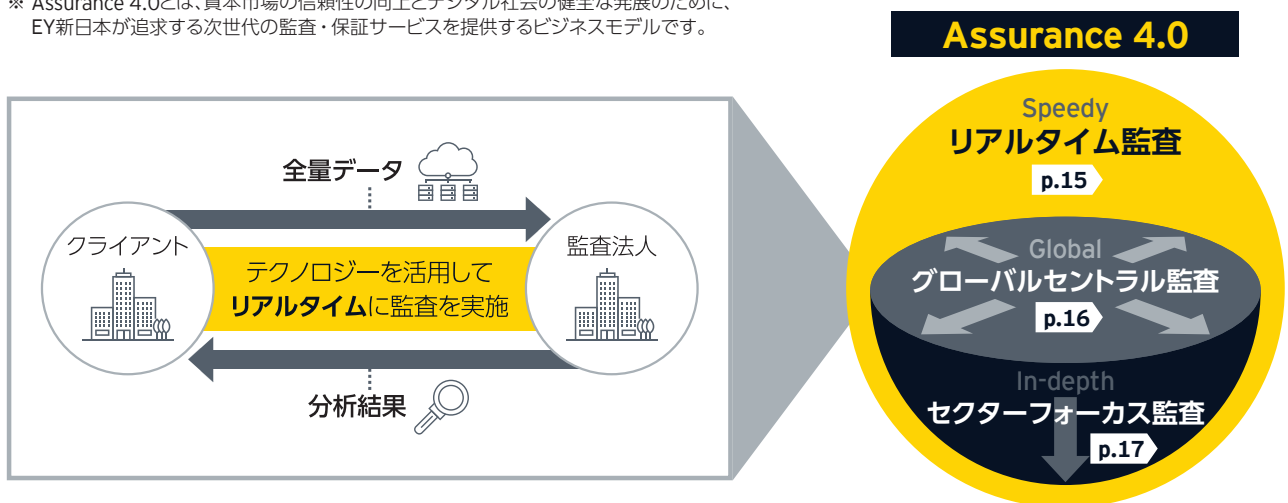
※ Assurance 4.0とは、資本市場の信頼性の向上とデジタル社会の健全な発展のために、EY新日本が追求する次世代の監査・保証サービスを提供するビジネスモデルです。

全量データ

クライアント

テクノロジーを活用して
リアルタイムに監査を実施

監査法人

分析結果

Assurance 4.0

Speedy
リアルタイム監査
p.15

Global
グローバルセントラル監査
p.16

In-depth
セクターフォーカス監査
p.17